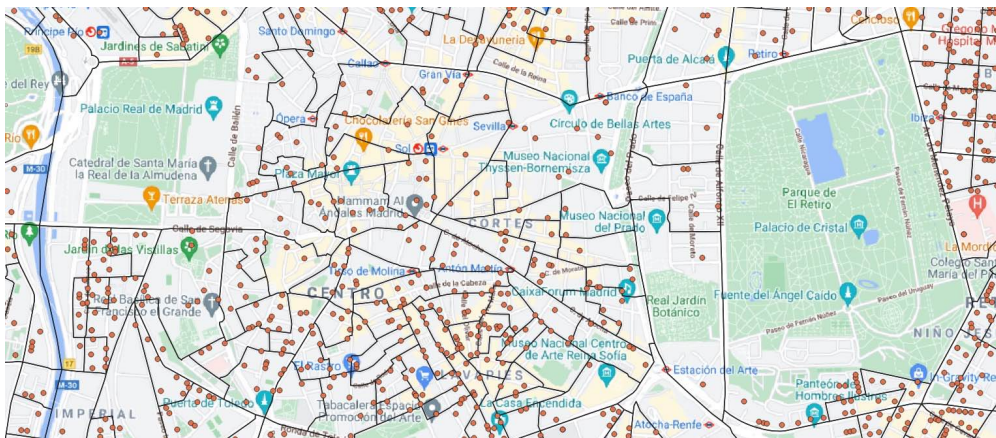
Príncipe Pío
Jardines de Sabatini
Santo Domingo
La Desenvuelta
Calle de Prim
Cacao Sampaka
Colegio San Isidoro Hospital M
del Rey
Palacio Real de Madrid
Callao
Gran Vía
Calle de la Reina
Puerta de Alcalá
Retiro
Banco de España
Ópera
Chocolatería San Ginés
Sevilla
Círculo de Bellas Artes
Calle de Bailén
Sol
Museo Nacional Thyssen-Bornemisza
Catedral de Santa María la Real de la Almudena
Plaza Mayor
Parque de El Retiro
Terraza Atenas
Hammam Al Ándalus Madrid
CORTES
Museo Nacional del Prado
Palacio de Cristal
Calle de Segovia
La Mordida
Jardín de las Vistillas
Tirso de Molina
Antón Martín
Colegio San María de Reti
Real Basílica de San Francisco el Grande
CENTRO
CaixaForum Madrid
Real Jardín Botánico
Fuente del Ángel Caído
Paseo del Uruguay
NIÑO
Museo Nacional Centro de Arte Reina Sofía
El Rastro
LAVAPIÉS
Estación del Arte
Panteón de Hombres Ilustres
IMPERIAL
Puerta de Toledo
Tabacalera Espacio Promoción del Arte
La Casa Encendida
Atocha-Renfe
M-30